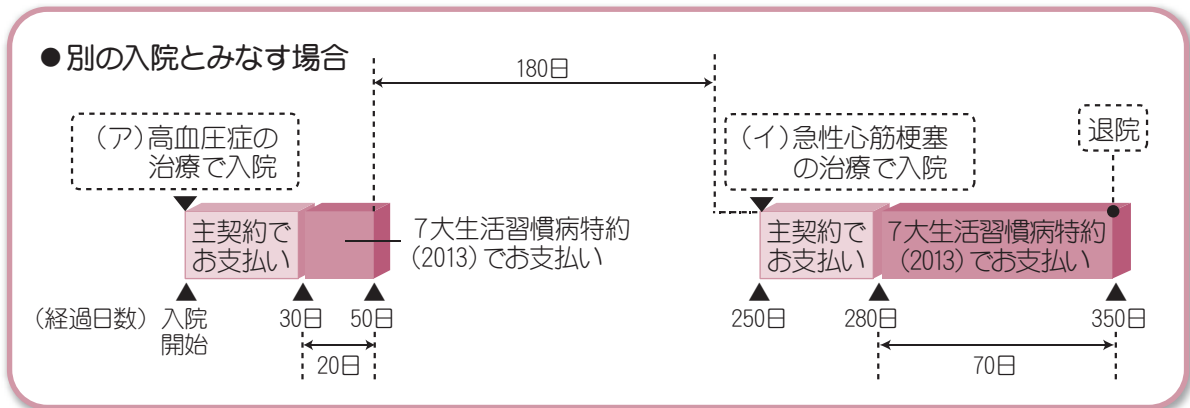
●別の入院とみなす場合

180日

（ア）高血圧症の治療で入院

主契約でお支払い

7大生活習慣病特約（2013）でお支払い

（イ）急性心筋梗塞の治療で入院

退院

主契約でお支払い

7大生活習慣病特約（2013）でお支払い

（経過日数）入院開始

30日

50日

20日

250日

280日

350日

70日